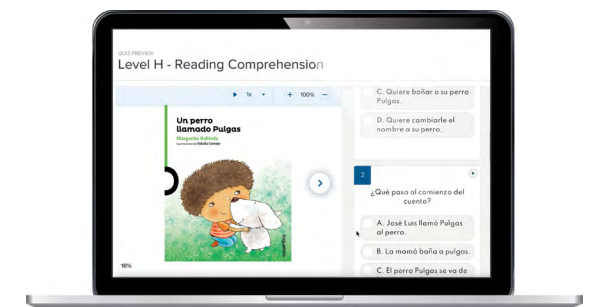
QUIZ PREVIEW
Level H - Reading Comprehension

1x 100%

Un perro llamado Pulgas
Margarita Robleda
Ilustraciones de Rebeka Cortado

16%

C. Quiere bañar a su perro Pulgas.

D. Quiere cambiarle el nombre a su perro.

3

¿Qué pasa al comienzo del cuento?

A. José Luis llamó Pulgas al perro.

B. La mamá baña a pulgas.

C. El perro Pulgas se va de